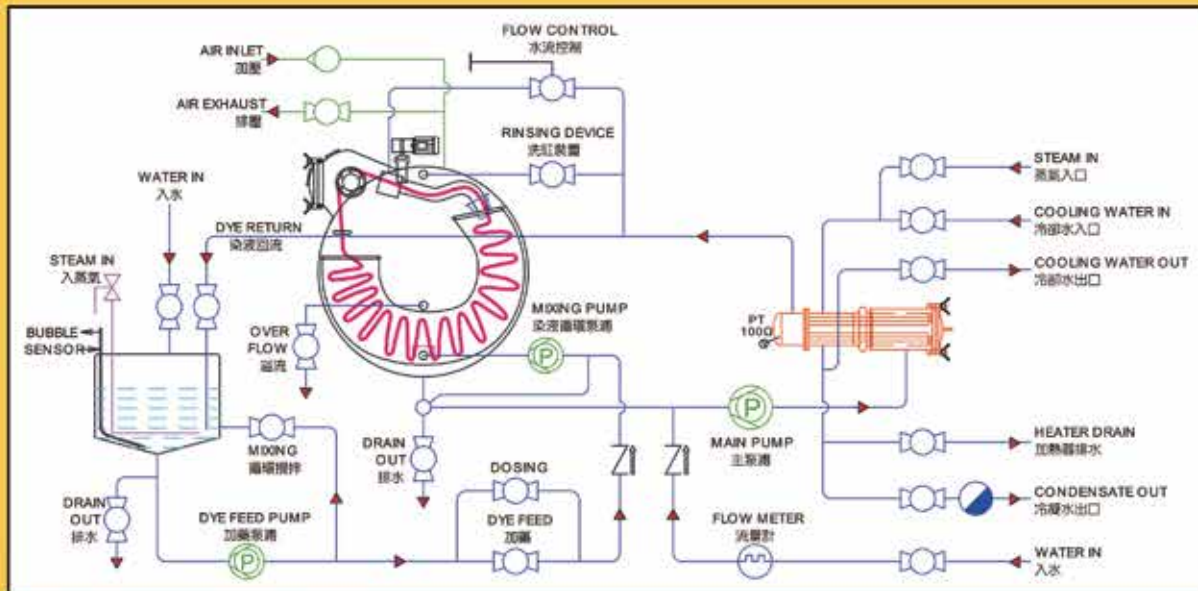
FLOW CONTROL
水流控制

AIR INLET
加壓

AIR EXHAUST
排壓

RINSING DEVICE
洗缸裝置

WATER IN
入水

DYE RETURN
染液回流

STEAM IN
入蒸氣

BUBBLE
SENSOR

OVER
FLOW
溢流

MIXING PUMP
染液循環泵浦

PT
100Ω

STEAM IN
蒸氣入口

COOLING WATER IN
冷卻水入口

COOLING WATER OUT
冷卻水出口

MIXING
循環攪拌

DRAIN
OUT
排水

DOSING

DYE FEED
加藥

MAIN PUMP
主泵浦

HEATER DRAIN
加熱器排水

CONDENSATE OUT
冷凝水出口

DRAIN
OUT
排水

DYE FEED PUMP
加藥泵浦

P

P

P

FLOW METER
流量計

WATER IN
入水